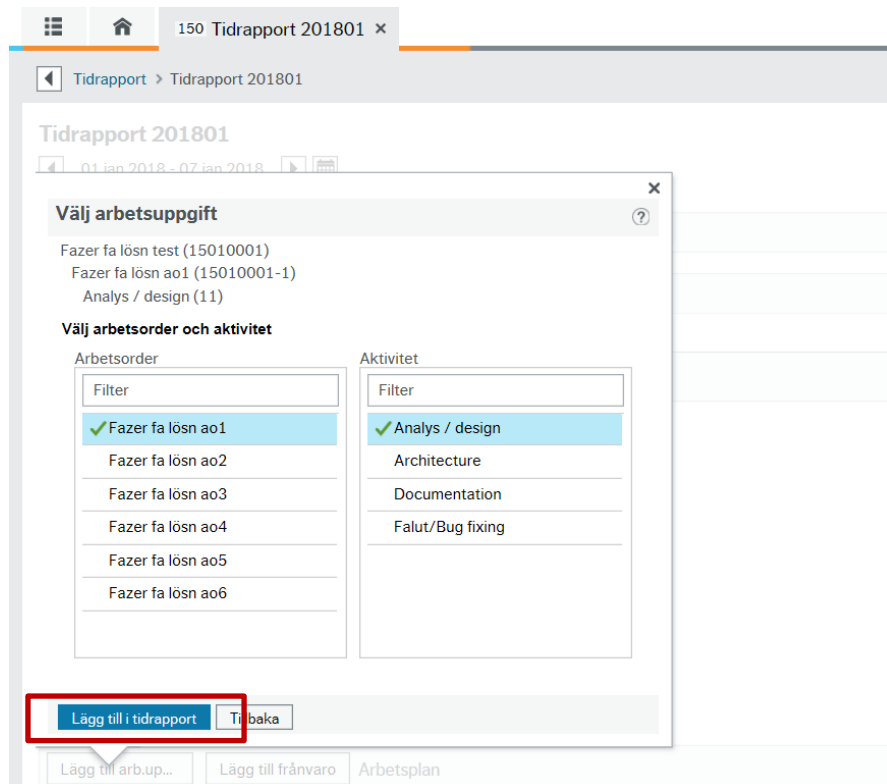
150 Tidrapport 201801 ×

Tidrapport > Tidrapport 201801

Tidrapport 201801

01 jan 2018 - 07 jan 2018

×

Välj arbetsuppgift

?

Fazer fa lösn test (15010001)
Fazer fa lösn ao1 (15010001-1)
Analys / design (11)

Välj arbetsorder och aktivitet

Arbetsorder

Filter

Fazer fa lösn ao1
Fazer fa lösn ao2
Fazer fa lösn ao3
Fazer fa lösn ao4
Fazer fa lösn ao5
Fazer fa lösn ao6

Aktivitet

Filter

Analys / design
Architecture
Documentation
Falut/Bug fixing

Lägg till i tidrapport Tillbaka

Lägg till arb.up... Lägg till frånvaro Arbetsplan